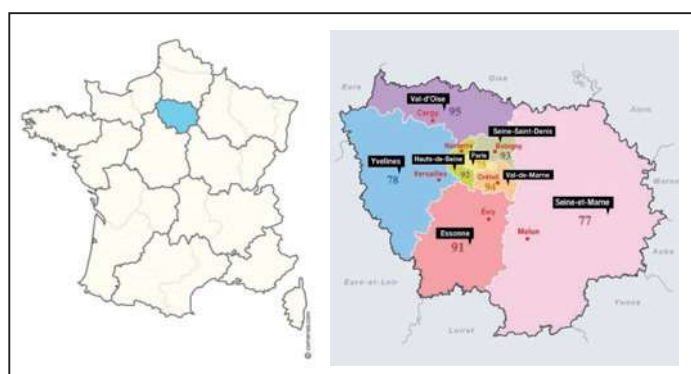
Oise
Eure
Aisne
Val-d'Oise
95
Cergy
Seine-Saint-Denis
Nanterre
Bobigny
93
Paris
Hauts-de-Seine
92
75
Yvelines
78
Versailles
Créteil
94
Val-de-Marne
Marne
Seine-et-Marne
77
Evry
Essonne
91
Melun
Aube
Eure-et-Loir
Yonne
Loiret
© cartesdefrance